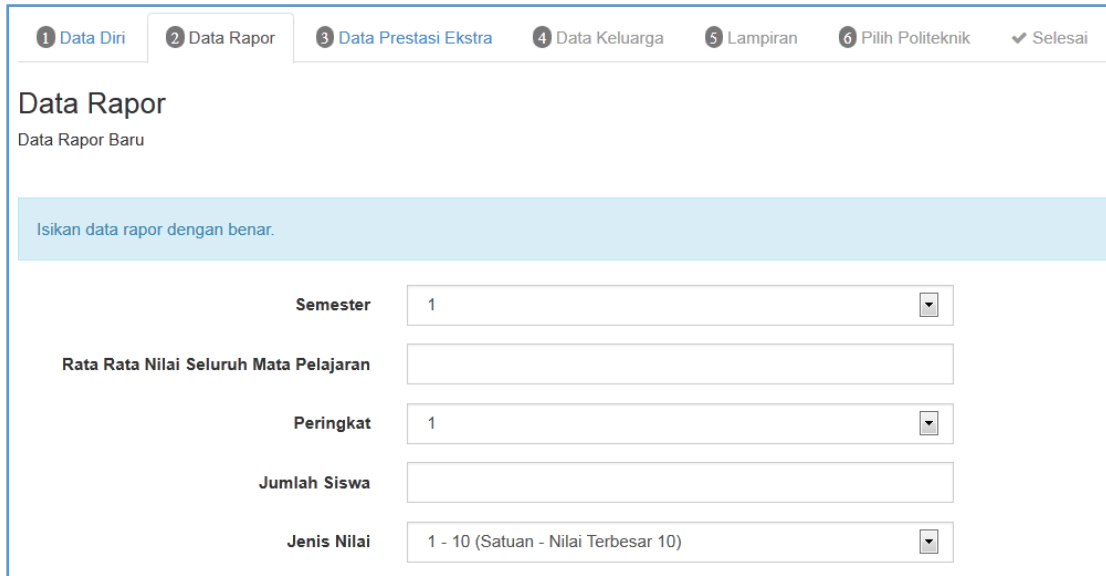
1 Data Diri
2 Data Rapor
3 Data Prestasi Ekstra
4 Data Keluarga
5 Lampiran
6 Pilih Politeknik
✔ Selesai

Data Rapor
Data Rapor Baru

Isikan data rapor dengan benar.

Semester 1

Rata Rata Nilai Seluruh Mata Pelajaran

Peringkat 1

Jumlah Siswa

Jenis Nilai 1 - 10 (Satuan - Nilai Terbesar 10)